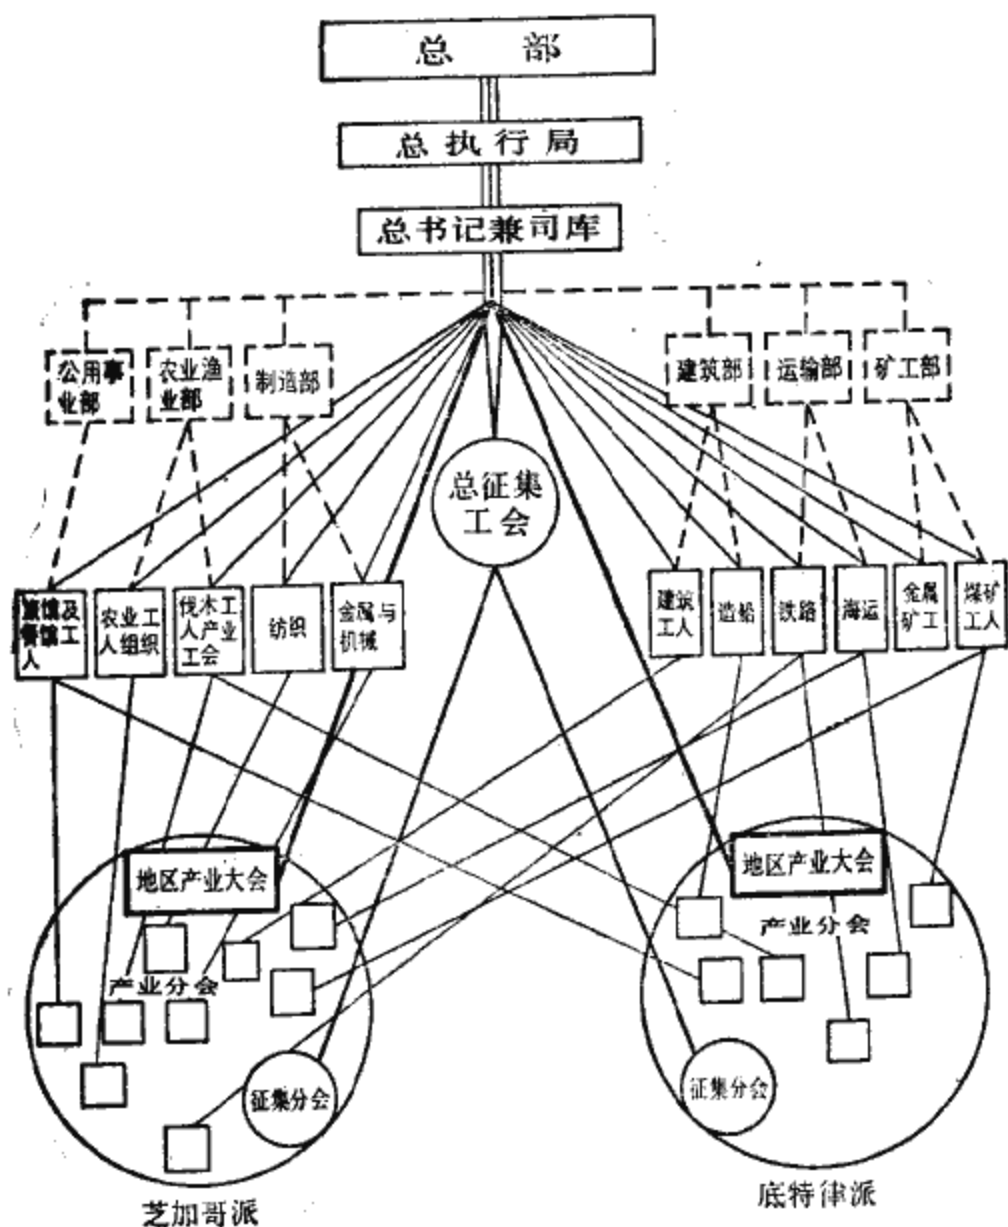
总部

总执行局

总书记兼司库

公用事业部

农业渔业部

制造部

建筑部

运输部

矿工部

总征集工会

旅馆及餐馆工人

农业工人组织

伐木工人产业工会

纺织

金属与机械

建筑工人

造船

铁路

海运

金属矿工

煤矿工人

地区产业大会

产业分会

征集分会

芝加哥派

地区产业大会

产业分会

征集分会

底特律派